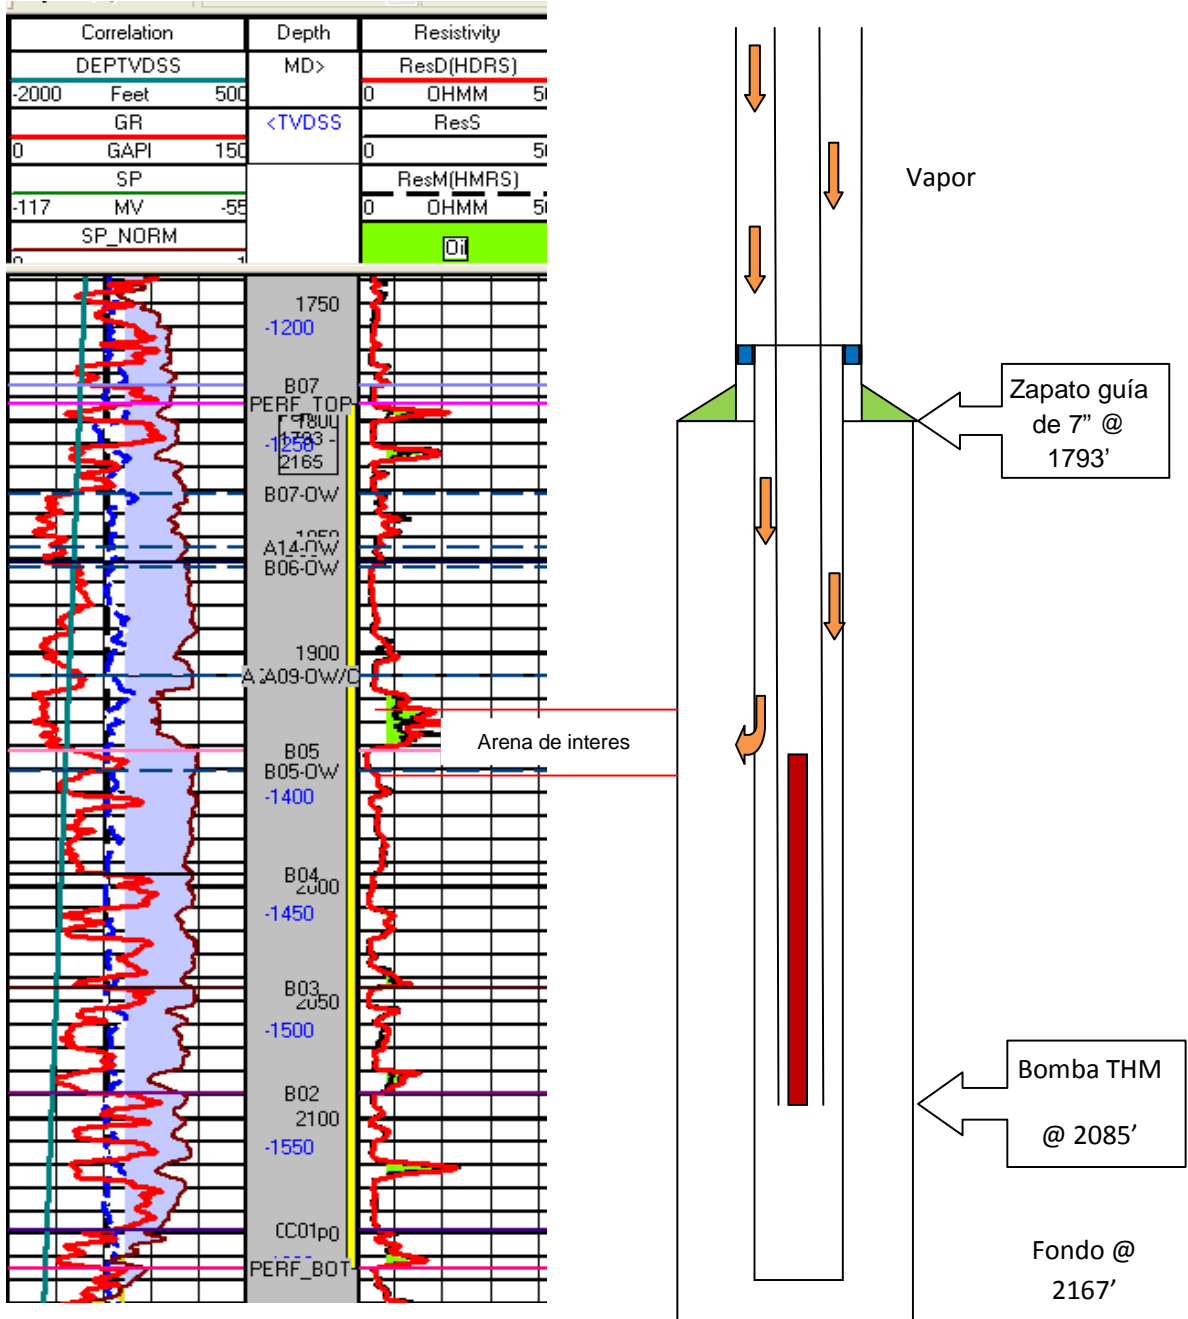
| Correlation | Depth | Resistivity |
|---|---|---|
| DEPTVDSS | MD> | ResD(HDRS) |
| -2000 Feet 500 | | 0 OHMM 50 |
| GR | <TVDSS | ResS |
| 0 GAPI 150 | | 0 50 |
| SP | | ResM(HMRS) |
| -117 MV -55 | | 0 OHMM 50 |
| SP_NORM | | Oil |

1750
-1200
B07
PERF_TOP
1800
1793
-1250
2165
B07-OW
1850
A14-OW
B06-OW
1900
A A09-OW/C
B05
B05-OW
-1400
B04
2000
-1450
B03
2050
-1500
B02
2100
-1550
CC01p0
PERF_BOT

Arena de interes

Vapor

Zapato guía de 7" @ 1793'

Bomba THM @ 2085'

Fondo @ 2167'